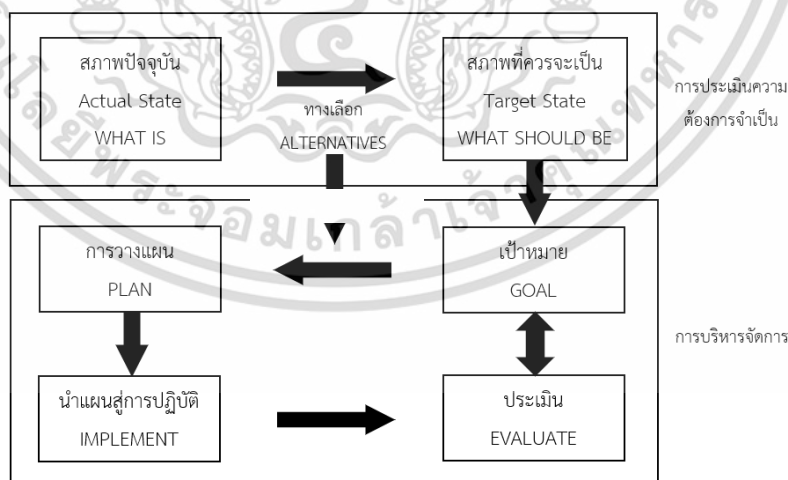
สภาพปัจจุบัน
Actual State
WHAT IS

ทางเลือก
ALTERNATIVES

สภาพที่ควรจะเป็น
Target State
WHAT SHOULD BE

การประเมินความต้องการจำเป็น

การวางแผน
PLAN

เป้าหมาย
GOAL

การบริหารจัดการ

นำแผนสู่การปฏิบัติ
IMPLEMENT

ประเมิน
EVALUATE